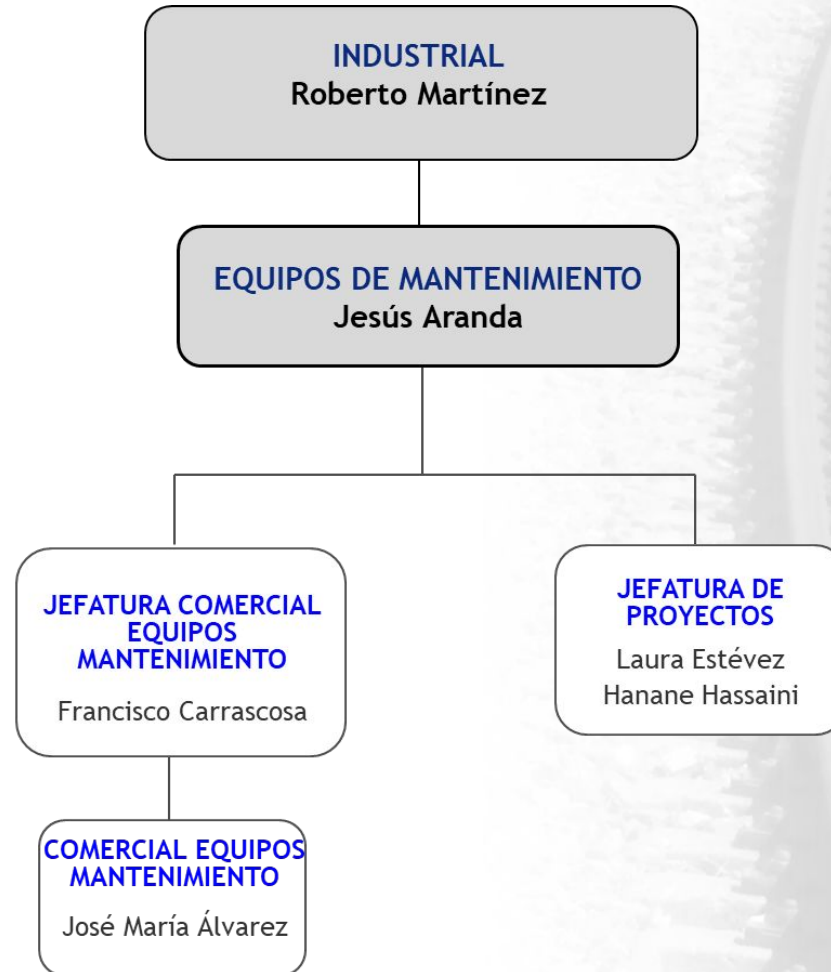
INDUSTRIAL
Roberto Martínez

EQUIPOS DE MANTENIMIENTO
Jesús Aranda

JEFATURA COMERCIAL EQUIPOS MANTENIMIENTO
Francisco Carrascosa

JEFATURA DE PROYECTOS
Laura Estévez
Hanane Hassaini

COMERCIAL EQUIPOS MANTENIMIENTO
José María Álvarez